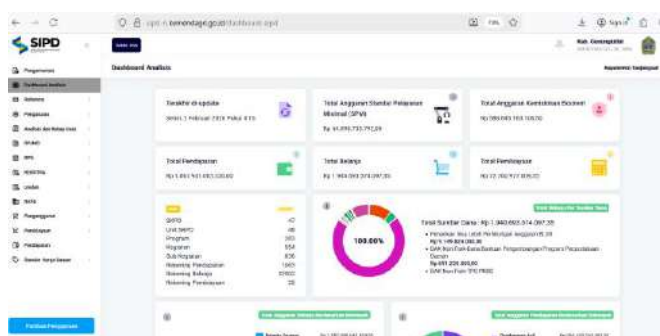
SIPD

Dashboard Analisis

Terakhir di update
Senin, 1 Februari 2024 Pukul 8:15

Total Anggaran Standar Pelayanan Minimal (SPM)
Rp 61.090.793.792,00

Total Anggaran Kemiskinan Ekstrem
Rp 589.040.153.108,00

Total Pendapatan
Rp 1.863.503.651.530,00

Total Belanja
Rp 1.969.069.378.097,00

Total Pembiayaan
Rp 32.382.977.009,00

| | |
|---|---|
| SKPD | 42 |
| Unit SKPD | 49 |
| Program | 363 |
| Kegiatan | 554 |
| Sub Kegiatan | 836 |
| Rekening Pendapatan | 1849 |
| Rekening Belanja | 10992 |
| Rekening Pembiayaan | 26 |

100.00%

Total Sumber Dana : Rp 1.969.069.378.097,00

Pelayanan